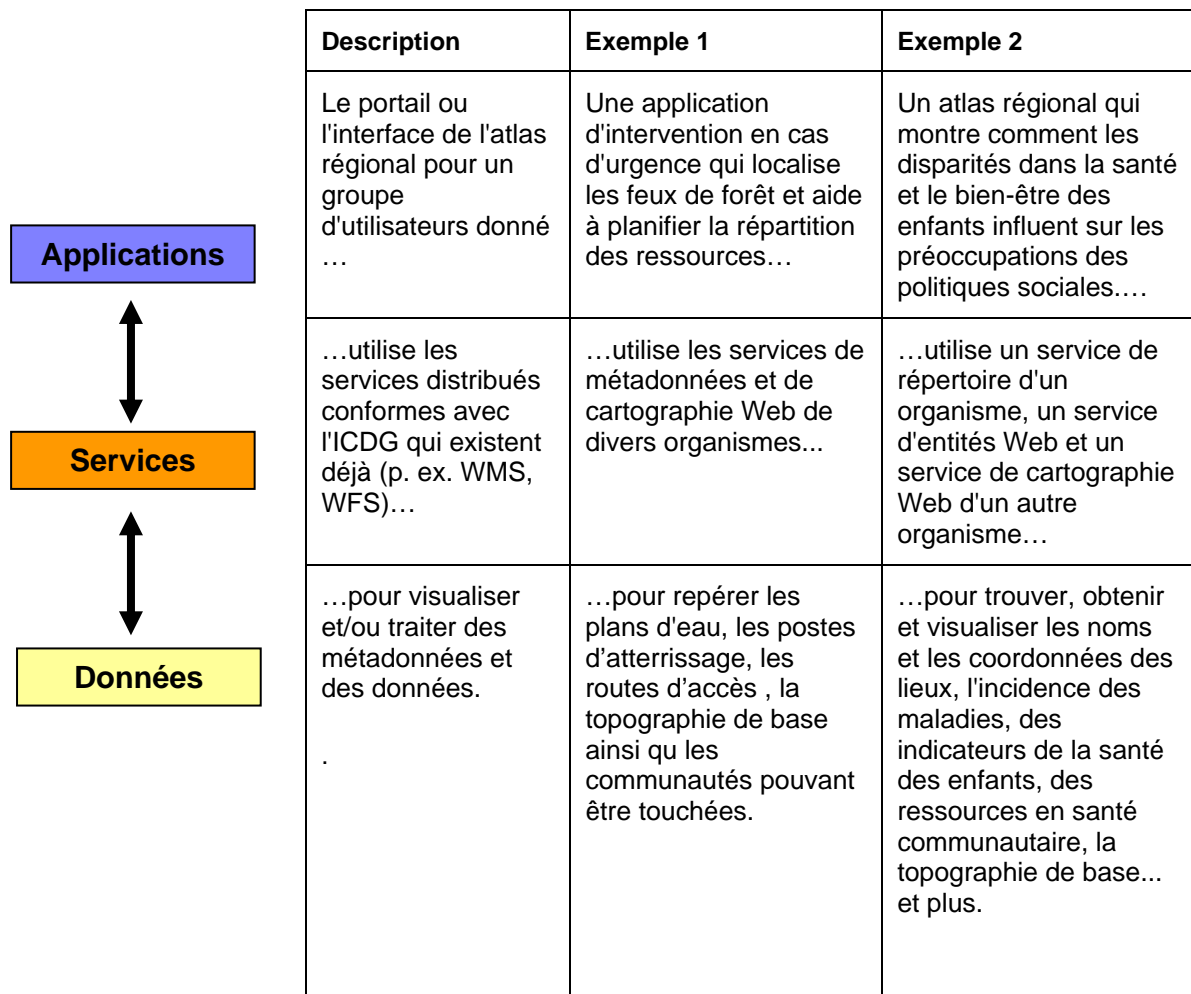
Applications

Services

Données

| Description | Exemple 1 | Exemple 2 |
|---|---|---|
| Le portail ou l'interface de l'atlas régional pour un groupe d'utilisateurs donné … | Une application d'intervention en cas d'urgence qui localise les feux de forêt et aide à planifier la répartition des ressources… | Un atlas régional qui montre comment les disparités dans la santé et le bien-être des enfants influent sur les préoccupations des politiques sociales.… |
| …utilise les services distribués conformes avec l'ICDG qui existent déjà (p. ex. WMS, WFS)… | …utilise les services de métadonnées et de cartographie Web de divers organismes... | …utilise un service de répertoire d'un organisme, un service d'entités Web et un service de cartographie Web d'un autre organisme… |
| …pour visualiser et/ou traiter des métadonnées et des données. . | …pour repérer les plans d'eau, les postes d'atterrissage, les routes d'accès , la topographie de base ainsi qu les communautés pouvant être touchées. | …pour trouver, obtenir et visualiser les noms et les coordonnées des lieux, l'incidence des maladies, des indicateurs de la santé des enfants, des ressources en santé communautaire, la topographie de base... et plus. |